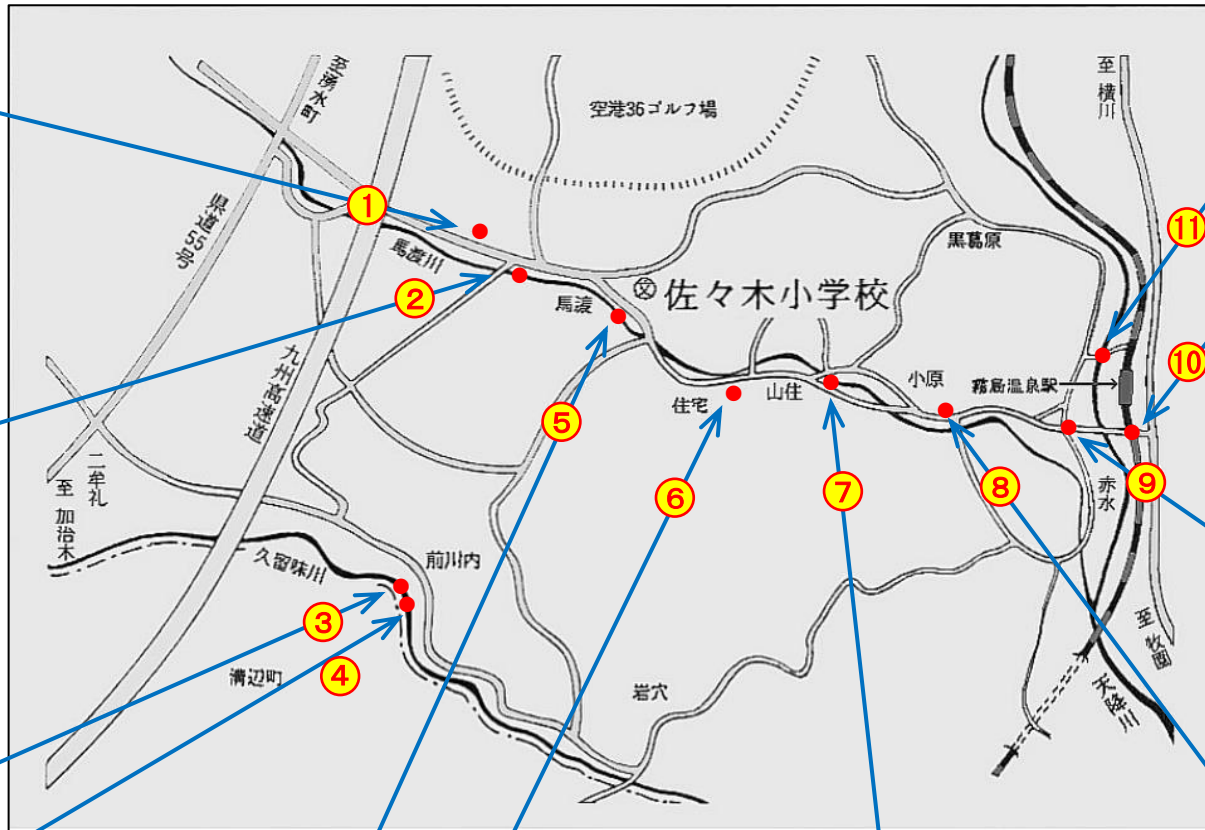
至溝水町

空港36ゴルフ場

県道55号

1

馬渡川

2

⊗佐々木小学校

馬渡

黒葛原

至横川

11

10

霧島温泉駅

九州高速道

5

住宅

山住

小原

6

7

8

9

赤水

二牟礼

至加治木

久留味川

前川内

3

4

溝辺町

岩穴

至牧園

天降川